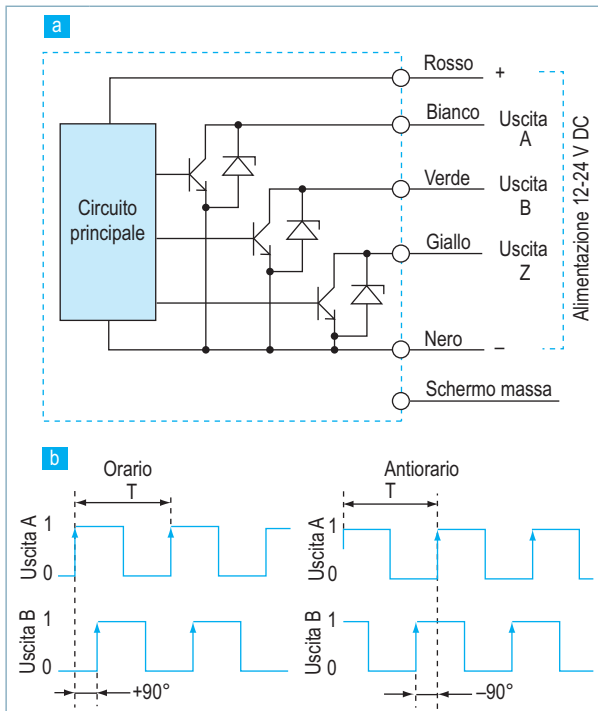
a

Circuito principale

Rosso
Bianco
Verde
Giallo
Nero
Schermo massa

+
Uscita A
Uscita B
Uscita Z
–

Alimentazione 12-24 V DC

b

Orario
T
Uscita A
1
0
Uscita B
1
0
+90°

Antiorario
T
Uscita A
1
0
Uscita B
1
0
–90°